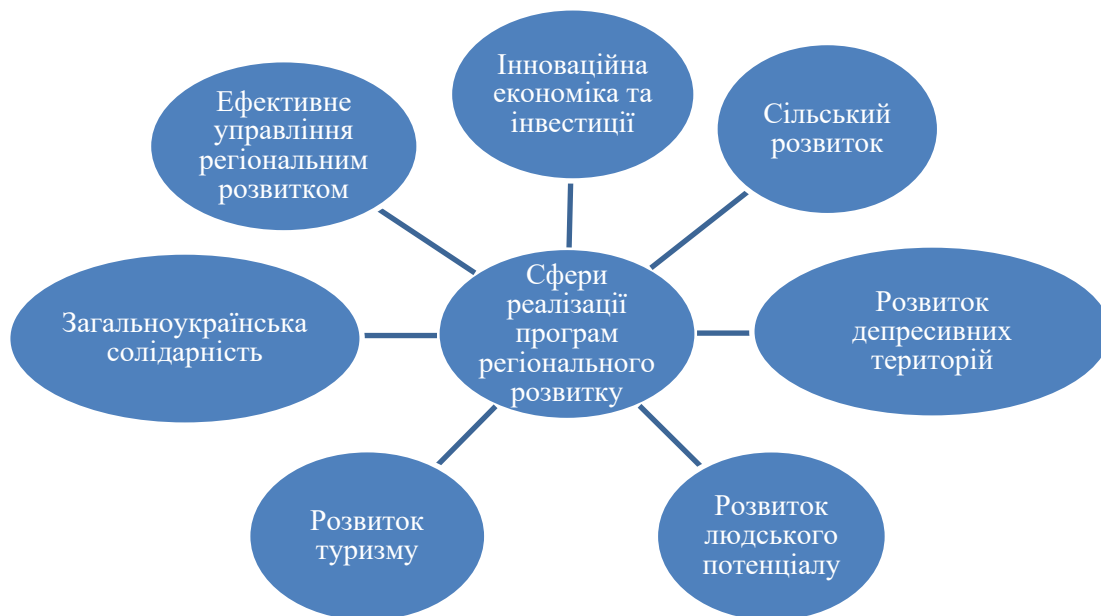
Сфери реалізації програм регіонального розвитку

Інноваційна економіка та інвестиції

Сільський розвиток

Ефективне управління регіональним розвитком

Загальноукраїнська солідарність

Розвиток депресивних територій

Розвиток туризму

Розвиток людського потенціалу